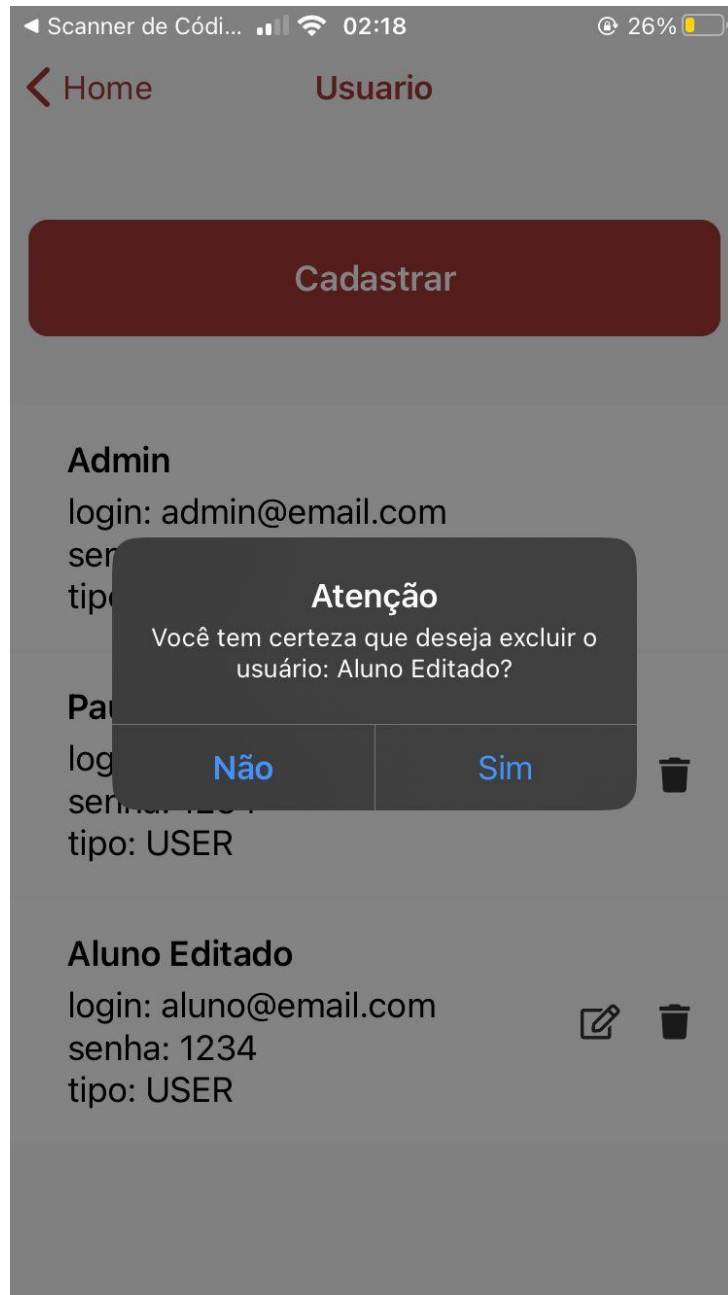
◀ Scanner de Códi... 02:18 26%

Home Usuario

Cadastrar

Admin
login: admin@email.com
sen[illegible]
tip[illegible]

Atenção
Você tem certeza que deseja excluir o usuário: Aluno Editado?

Não Sim

Pa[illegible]
log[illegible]
senha: 1234
tipo: USER

Aluno Editado
login: aluno@email.com
senha: 1234
tipo: USER